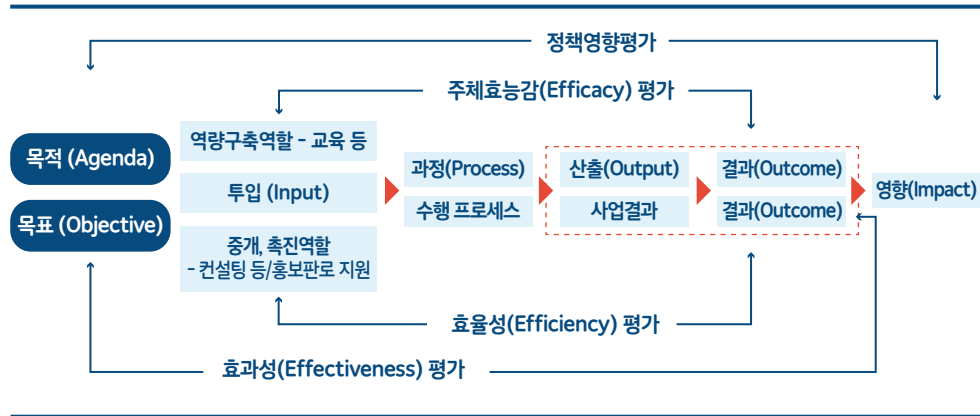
정책영향평가

주체효능감(Efficacy) 평가

목적 (Agenda)

목표 (Objective)

역량구축역할 - 교육 등

투입 (Input)

중개, 촉진역할
- 컨설팅 등/홍보판로 지원

과정(Process)

수행 프로세스

산출(Output)

사업결과

결과(Outcome)

결과(Outcome)

영향(Impact)

효율성(Efficiency) 평가

효과성(Effectiveness) 평가